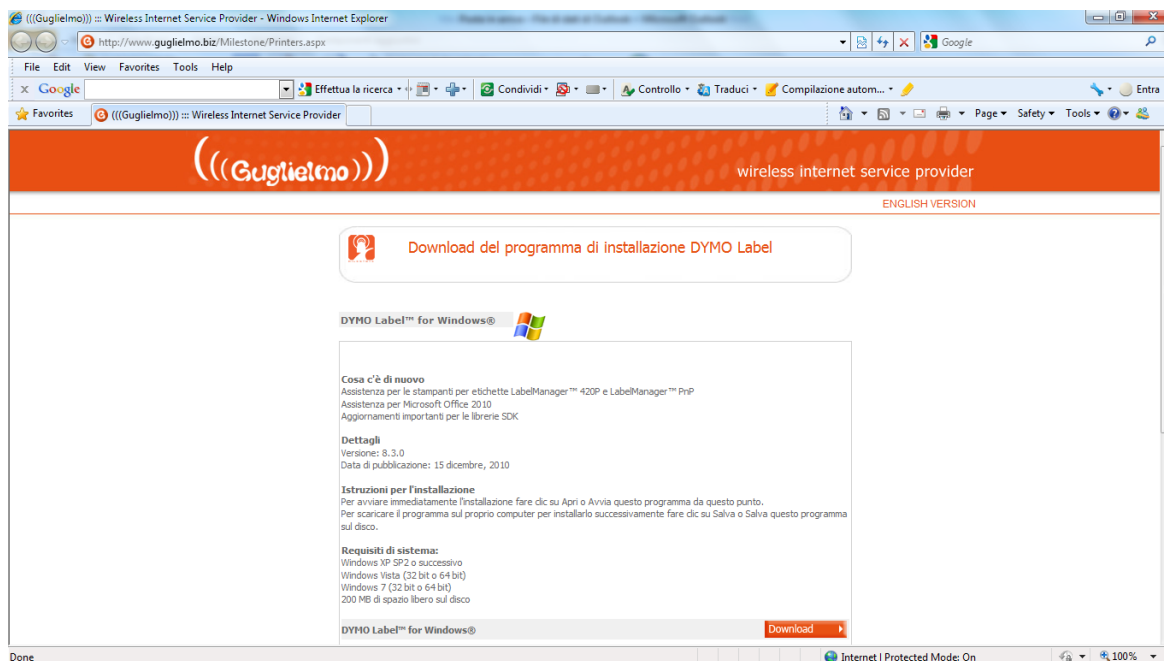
(((Guglielmo))) ::: Wireless Internet Service Provider - Windows Internet Explorer

http://www.guglielmo.biz/Milestone/Printers.aspx

Google

File Edit View Favorites Tools Help

x Google Effettua la ricerca Condividi Controllo Traduci Compilazione autom... Entra

Favorites (((Guglielmo))) ::: Wireless Internet Service Provider

Page Safety Tools

(((Guglielmo)))

wireless internet service provider

ENGLISH VERSION

Download del programma di installazione DYMO Label

DYMO Label™ for Windows®

Cosa c'è di nuovo
Assistenza per le stampanti per etichette LabelManager™ 420P e LabelManager™ PnP
Assistenza per Microsoft Office 2010
Aggiornamenti importanti per le librerie SDK

Dettagli
Versione: 8.3.0
Data di pubblicazione: 15 dicembre, 2010

Istruzioni per l'installazione
Per avviare immediatamente l'installazione fare clic su Apri o Avvia questo programma da questo punto.
Per scaricare il programma sul proprio computer per installarlo successivamente fare clic su Salva o Salva questo programma sul disco.

Requisiti di sistema:
Windows XP SP2 o successivo
Windows Vista (32 bit o 64 bit)
Windows 7 (32 bit o 64 bit)
200 MB di spazio libero sul disco

DYMO Label™ for Windows®

Download

Done

Internet | Protected Mode: On

100%